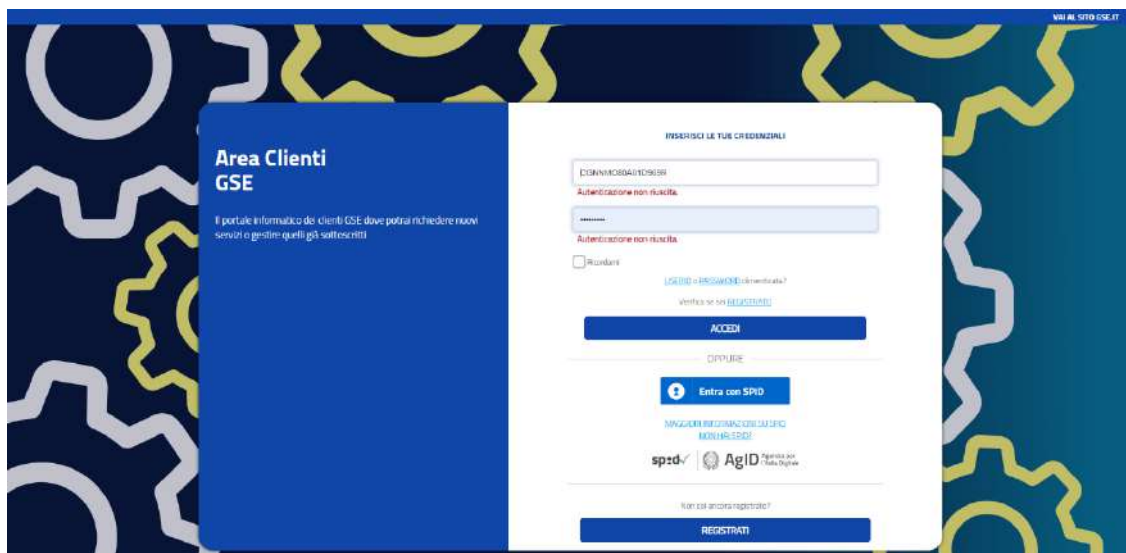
VAI AL SITO GSE.IT

Area Clienti
GSE

Il portale informatico dei clienti GSE dove potrai richiedere nuovi servizi o gestire quelli già sottoscritti

INSERISCI LE TUE CREDENZIALI

DSNNMO80A01D969I

Autenticazione non riuscita.

••••••••••

Autenticazione non riuscita.

Ricordami

USERID o PASSWORD dimenticata?

Verifica se sei REGISTRATO

ACCEDI

OPPURE

Entra con SPID

MAGGIORI INFORMAZIONI SU SPID
NON HAI SPID?

spid AgID Agenzia per l'Italia Digitale

Non sei ancora registrato?

REGISTRATI